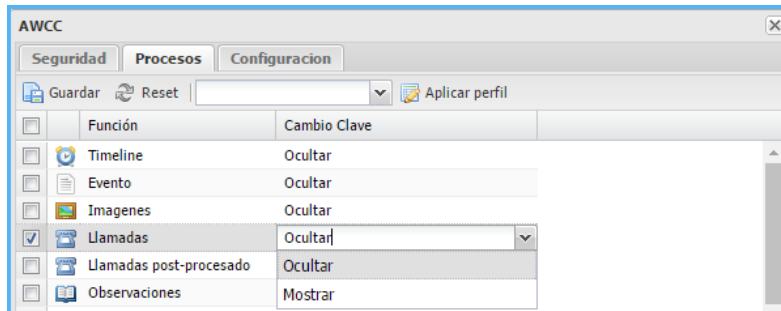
AWCC

Seguridad | Procesos | Configuracion

Guardar  Reset  Aplicar perfil

| Función | Cambio Clave |
|---|---|
| Timeline | Ocultar |
| Evento | Ocultar |
| Imagenes | Ocultar |
| Llamadas | Ocultar |
| Llamadas post-procesado | Ocultar |
| Observaciones | Mostrar |